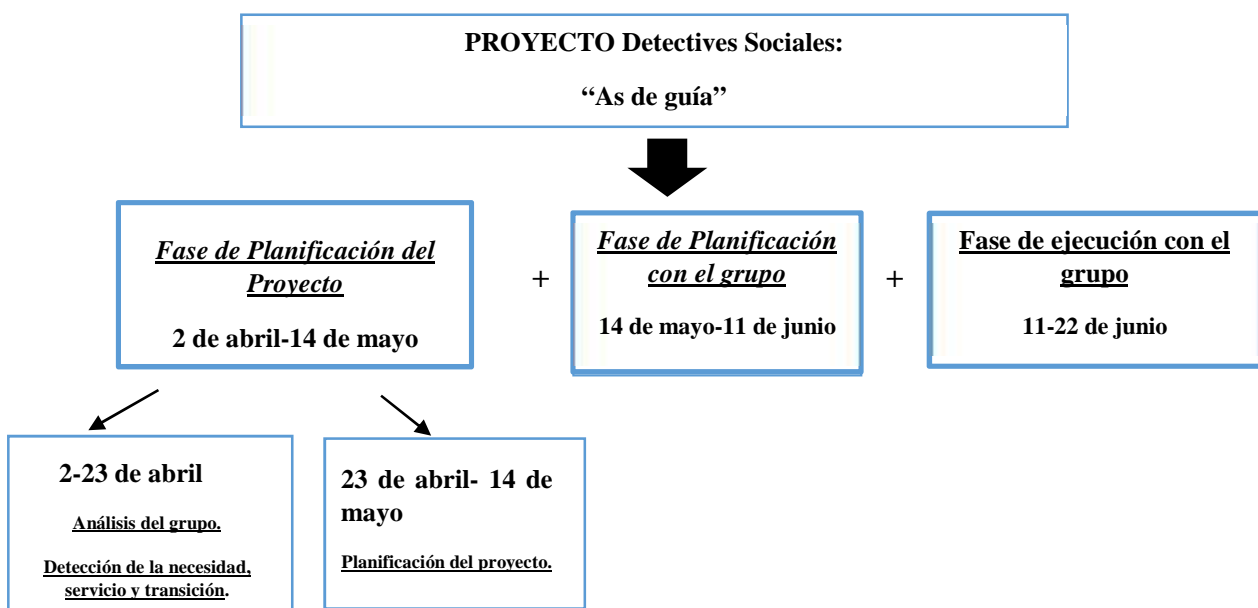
PROYECTO Detectives Sociales:

“As de guía”

Fase de Planificación del Proyecto

2 de abril-14 de mayo

+

Fase de Planificación con el grupo

14 de mayo-11 de junio

+

Fase de ejecución con el grupo

11-22 de junio

2-23 de abril

Análisis del grupo.

Detección de la necesidad, servicio y transición.

23 de abril- 14 de mayo

Planificación del proyecto.